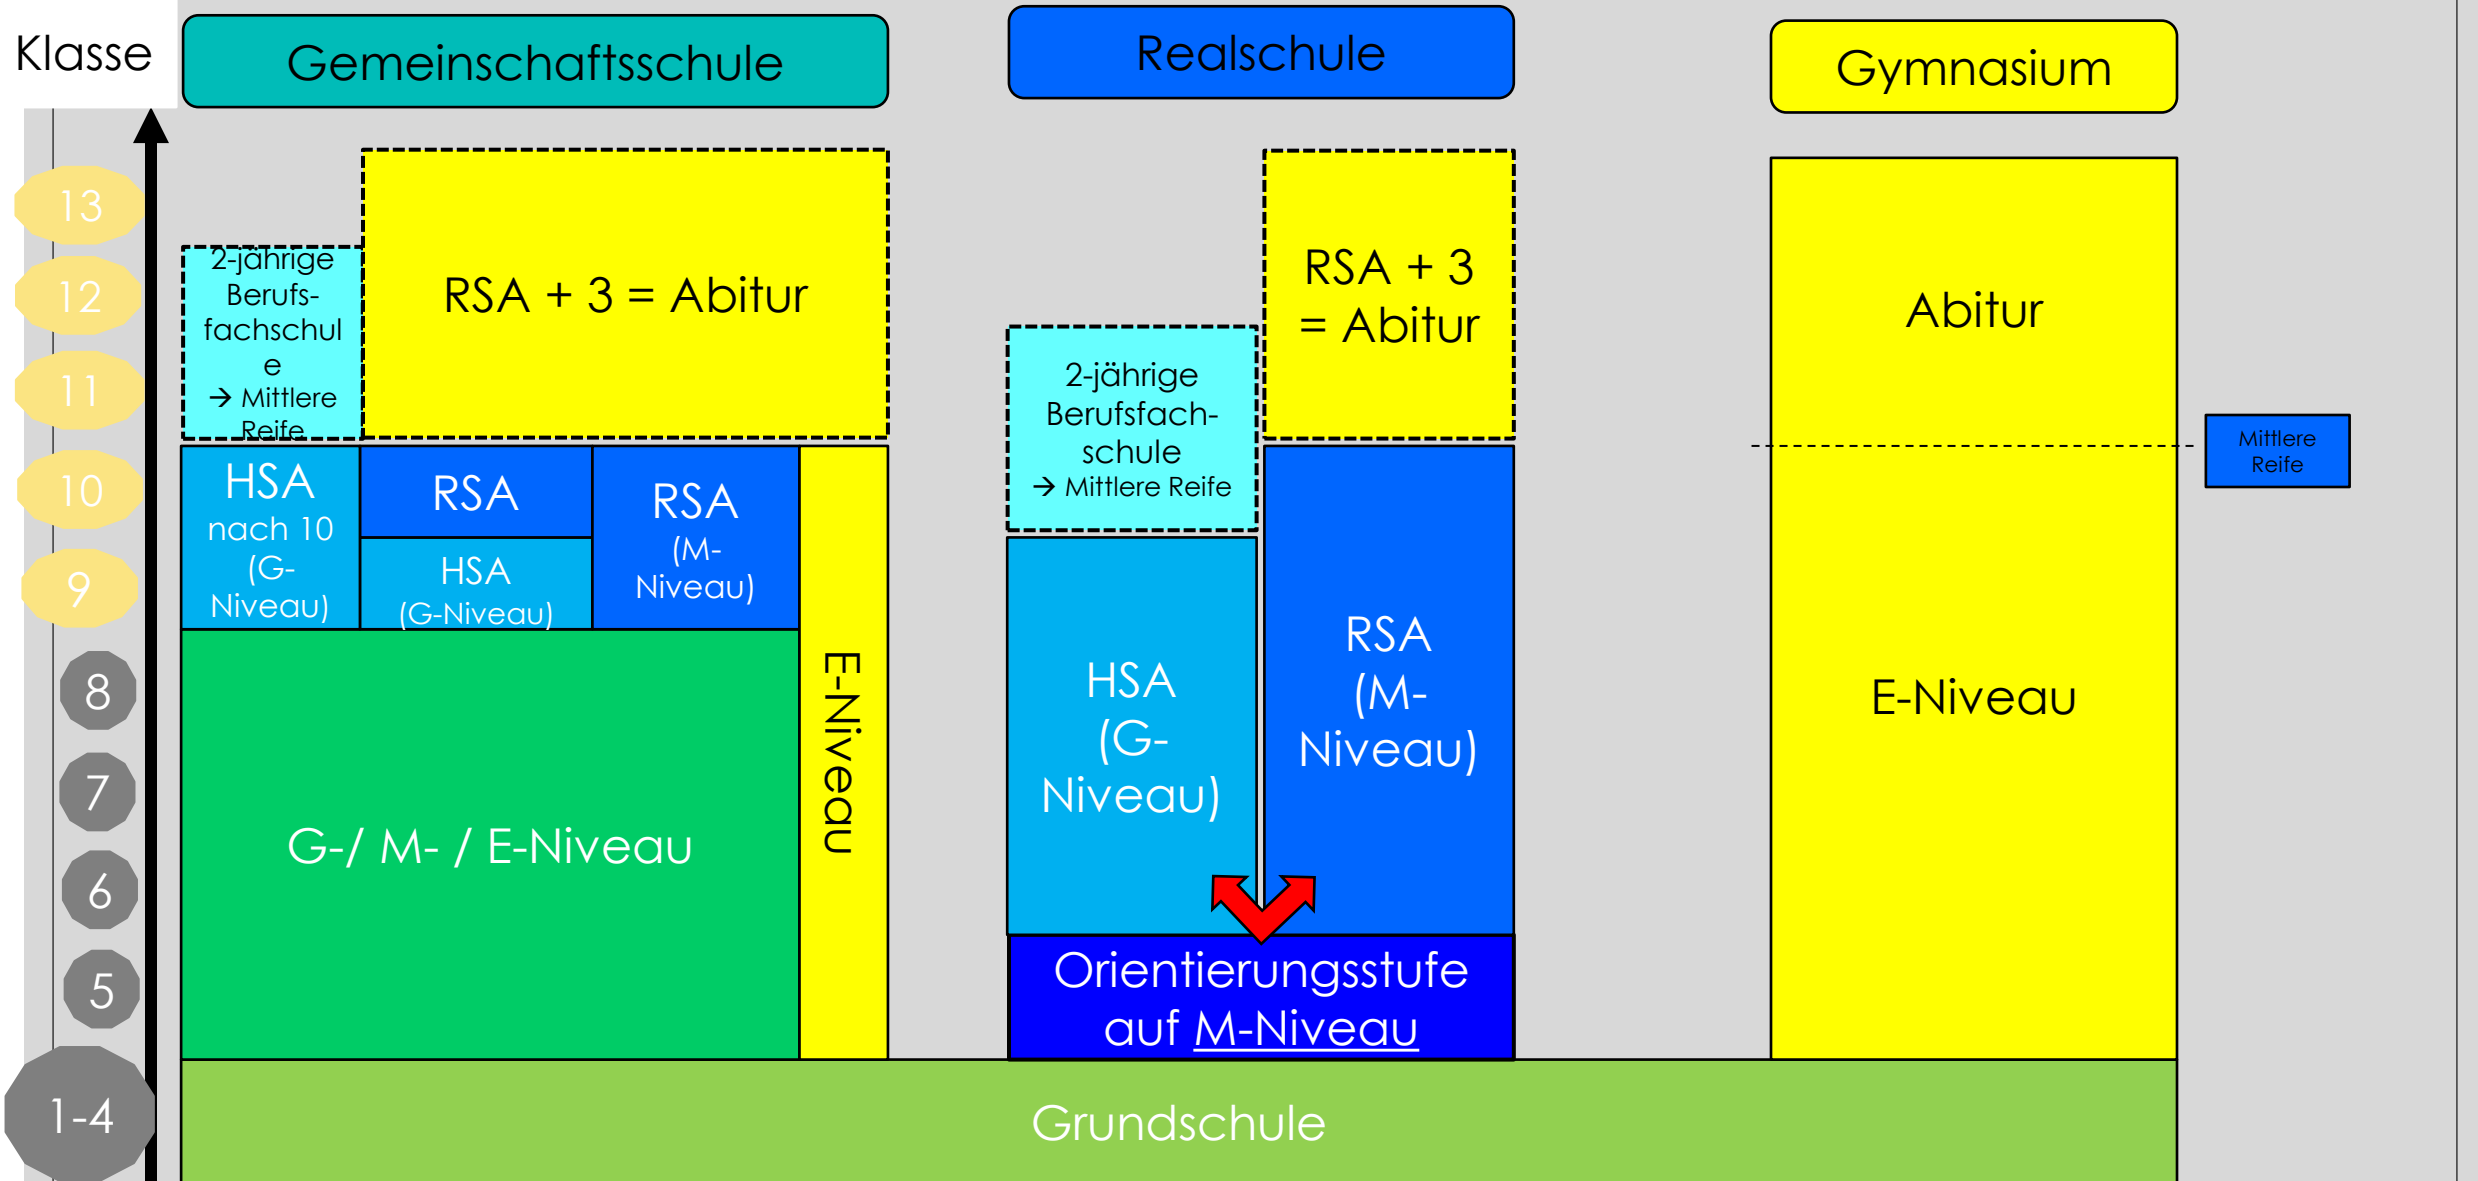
Klasse

Gemeinschaftsschule

Realschule

Gymnasium

13
12
11
10
9
8
7
6
5
1-4

2-jährige Berufsfachschule → Mittlere Reife

RSA + 3 = Abitur

HSA nach 10 (G-Niveau)

RSA

HSA (G-Niveau)

RSA (M-Niveau)

E-Niveau

G-/ M- / E-Niveau

2-jährige Berufsfachschule → Mittlere Reife

RSA + 3 = Abitur

HSA (G-Niveau)

RSA (M-Niveau)

Orientierungsstufe auf M-Niveau

Abitur

Mittlere Reife

E-Niveau

Grundschule